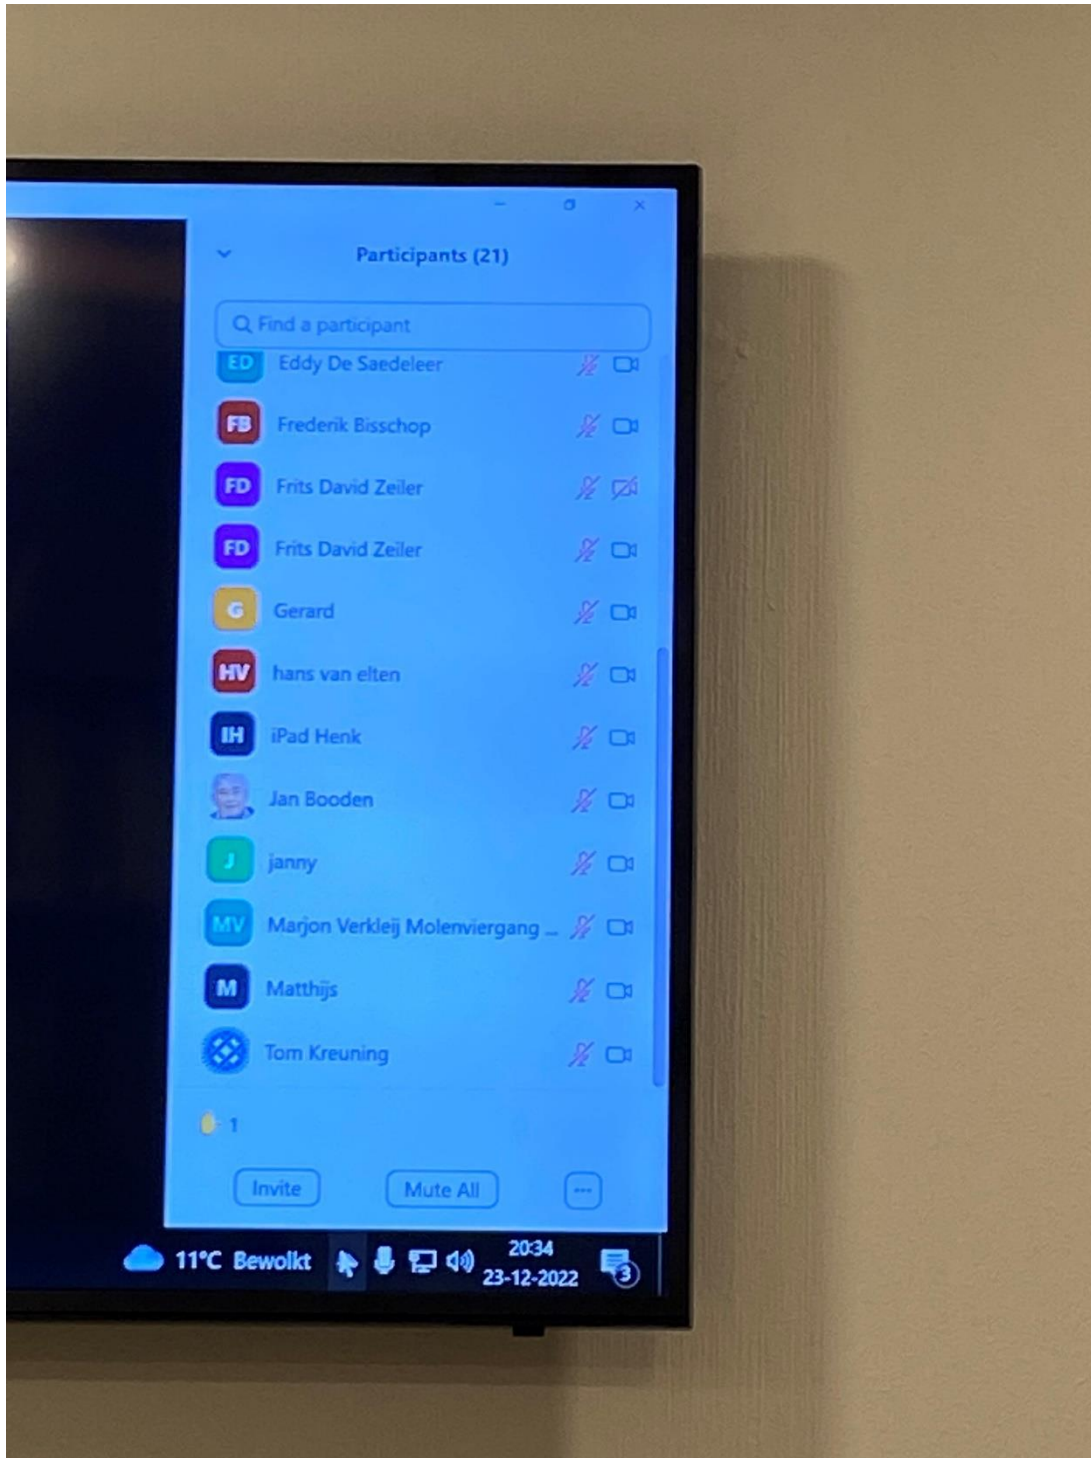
Participants (21)

Find a participant

ED Eddy De Saedeleer

FB Frederik Bisschop

FD Frits David Zeiler

FD Frits David Zeiler

G Gerard

HV hans van elten

IH iPad Henk

Jan Booden

J janny

MV Marjon Verkleij Molenviergang ...

M Matthijs

Tom Kreuning

1

Invite

Mute All

...

11°C Bewolkt

20:34
23-12-2022

3